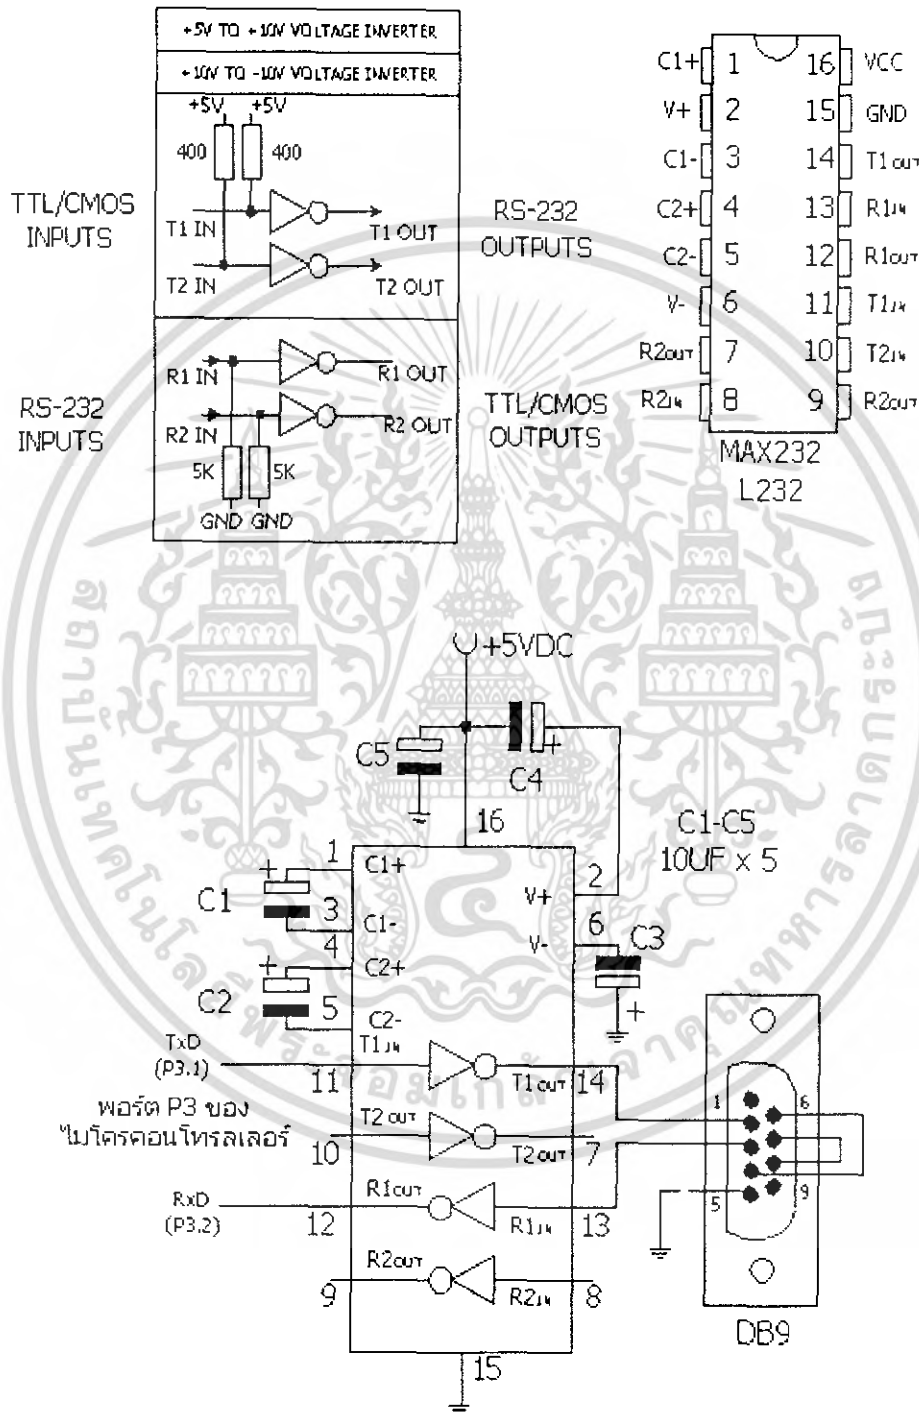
+5V TO +10V VOLTAGE INVERTER
+10V TO -10V VOLTAGE INVERTER

+5V +5V
400 400
TTL/CMOS INPUTS
T1 IN
T1 OUT
RS-232 OUTPUTS
T2 IN
T2 OUT

RS-232 INPUTS
R1 IN
R1 OUT
R2 IN
R2 OUT
TTL/CMOS OUTPUTS
5K 5K
GND GND

| | | | |
|---|---|---|---|
| C1+ | 1 | 16 | VCC |
| V+ | 2 | 15 | GND |
| C1- | 3 | 14 | T1OUT |
| C2+ | 4 | 13 | R1IN |
| C2- | 5 | 12 | R1OUT |
| V- | 6 | 11 | T1IN |
| R2OUT | 7 | 10 | T2IN |
| R2IN | 8 | 9 | R2OUT |

MAX232
L232

+5VDC
C5
C4
16
C1-C5
10UF x 5
1
C1+
C1
3
C1-
4
C2+
C2
5
C2-
V+
2
V-
6
C3
TxD
(P3.1)
T1IN
11
T1OUT
14
พอร์ต P3 ของ ไมโครคอนโทรลเลอร์
T2OUT
10
T2OUT
7
RxD
(P3.2)
R1OUT
12
R1IN
13
R2OUT
9
R2IN
8
15
1
6
5
9
DB9